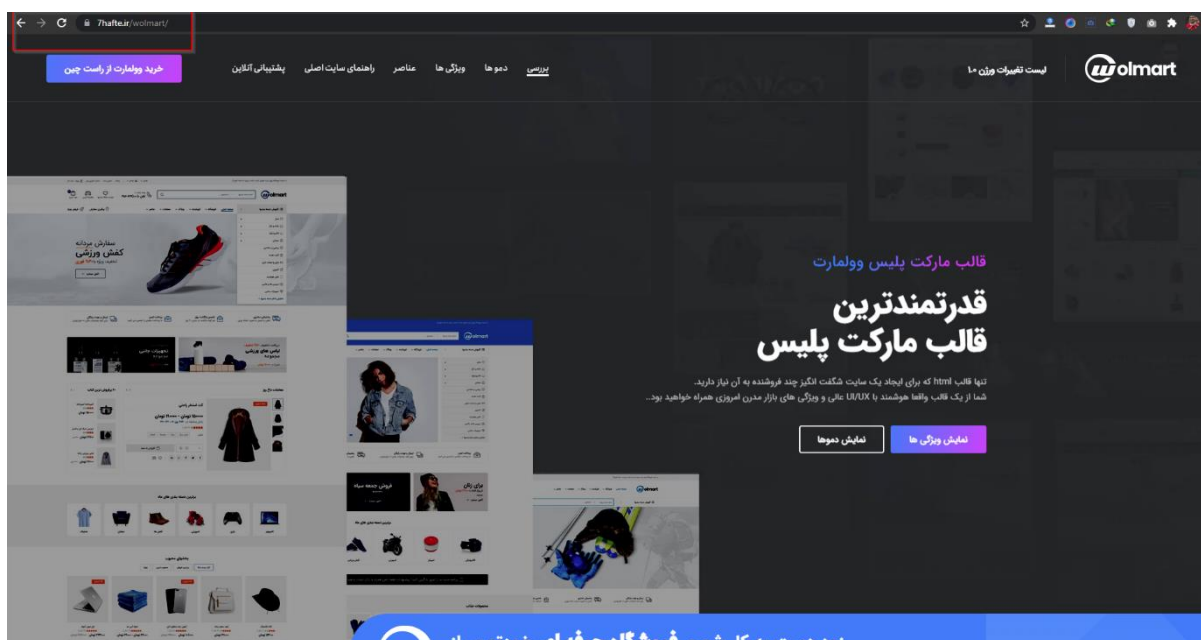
7hafte.ir/wolmart/

olmart

لیست تغییرات ورژن ۱۰

بررسی دموها ویژگی ها عناصر راهنمای سایت اصلی پشتیبانی آنلاین

خرید وولمارت از راست چین

قالب مارکت پلیس وولمارت

قدرتمندترین
قالب مارکت پلیس

تنها قالب html که برای ایجاد یک سایت شگفت انگیز چند فروشنده به آن نیاز دارید.
شما از یک قالب واقعا هوشمند با UI/UX عالی و ویژگی های بازار مدرن امروزی همراه خواهید بود...

نمایش ویژگی ها

نمایش دموها

سفارش مردانه
کفش ورزشی

لباس های ورزشی

فروش جمعه سیاه

برای زنان

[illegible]